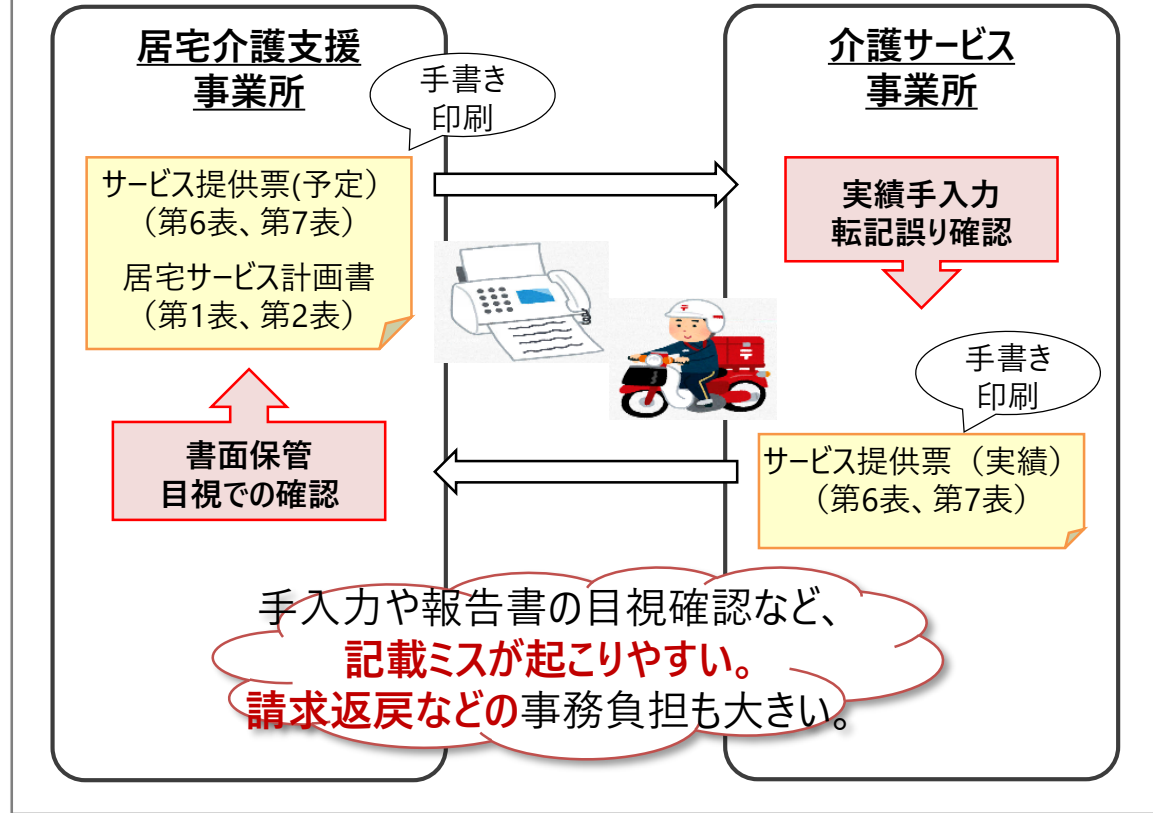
居宅介護支援
事業所

手書き
印刷

サービス提供票(予定)
（第6表、第7表）

居宅サービス計画書
（第1表、第2表）

書面保管
目視での確認

介護サービス
事業所

実績手入力
転記誤り確認

手書き
印刷

サービス提供票（実績）
（第6表、第7表）

手入力や報告書の目視確認など、
記載ミスが起こりやすい。
請求返戻などの事務負担も大きい。